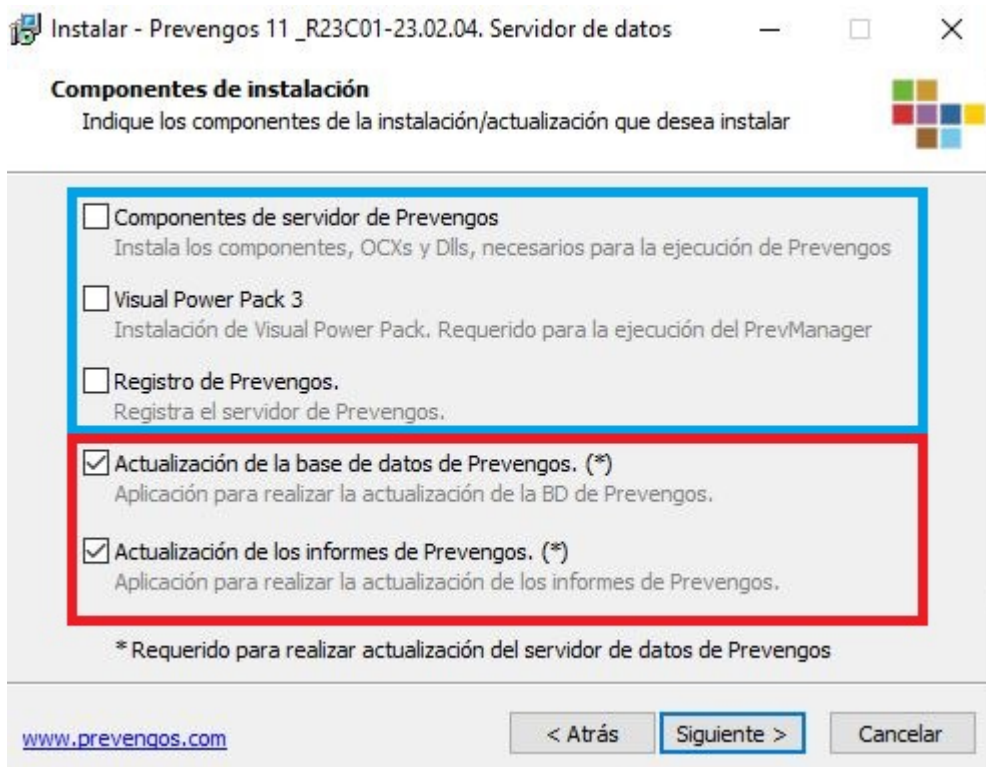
Instalar - Prevengos 11 _R23C01-23.02.04. Servidor de datos

Componentes de instalación
Indique los componentes de la instalación/actualización que desea instalar

Componentes de servidor de Prevengos
Instala los componentes, OCXs y Dlls, necesarios para la ejecución de Prevengos

Visual Power Pack 3
Instalación de Visual Power Pack. Requerido para la ejecución del PrevManager

Registro de Prevengos.
Registra el servidor de Prevengos.

Actualización de la base de datos de Prevengos. (*)
Aplicación para realizar la actualización de la BD de Prevengos.

Actualización de los informes de Prevengos. (*)
Aplicación para realizar la actualización de los informes de Prevengos.

* Requerido para realizar actualización del servidor de datos de Prevengos

www.prevengos.com

< Atrás

Siguiente >

Cancelar